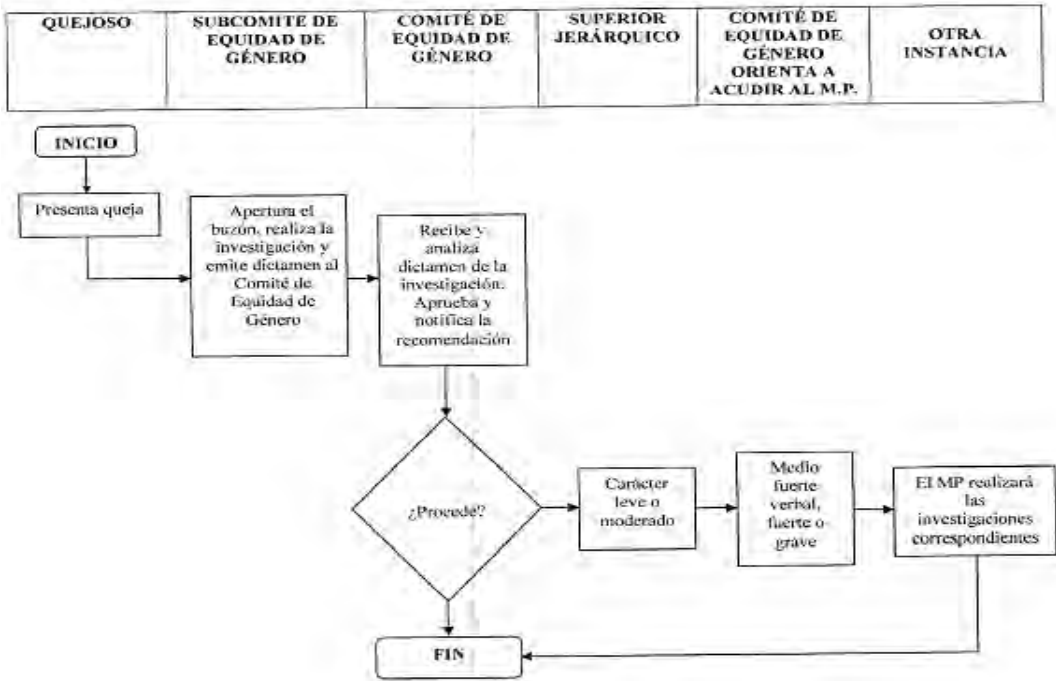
| QUEJOSO | SUBCOMITE DE EQUIDAD DE GÉNERO | COMITÉ DE EQUIDAD DE GÉNERO | SUPERIOR JERÁRQUICO | COMITÉ DE EQUIDAD DE GÉNERO ORIENTA A ACUDIR AL M.P. | OTRA INSTANCIA |
|---|---|---|---|---|---|

INICIO

Presenta queja

Apertura el buzón, realiza la investigación y emite dictamen al Comité de Equidad de Género

Recibe y analiza dictamen de la investigación. Aprueba y notifica la recomendación

¿Procede?

Carácter leve o moderado

Medio fuerte verbal, fuerte o grave

El MP realizará las investigaciones correspondientes

FIN